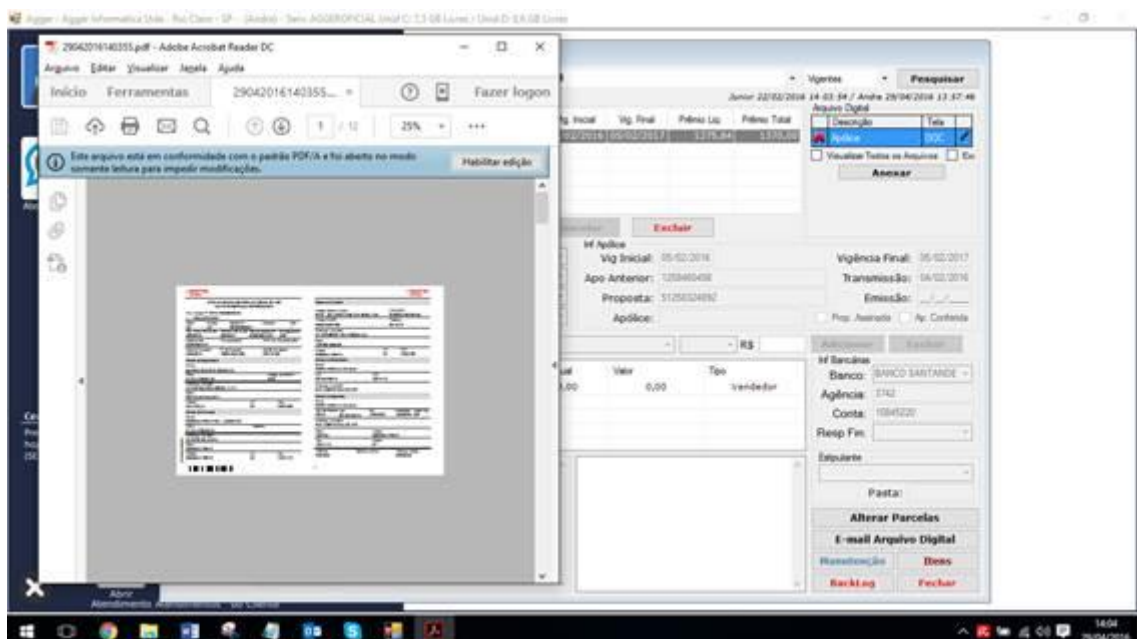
Aggar - Aggar Informatica Ltda - Rio Claro - SP - (Andra) - Seu AGGEROFICIAL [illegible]

29042016140355.pdf - Adobe Acrobat Reader DC

Arquivo Editar Visualizar Janela Ajuda

Início Ferramentas 29042016140355... × Fazer logon

1 / 12 25%

Este arquivo está em conformidade com o padrão PDF/A e foi aberto no modo somente leitura para impedir modificações.

Habilitar edição

Vigentes Pesquisar

Junior 22/02/2016 14:03:34 / Andre 29/04/2016 13:37:46

Arquivo Digital

| Descrição | Tela |
|---|---|
| Apólice | DOC |

Visualizar Todos os Arquivos

Anexar

| Vg. Inicial | Vg. Final | Prêmio Liq. | Prêmio Total |
|---|---|---|---|
| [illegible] | 05/02/2017 | 1275,84 | 1370,00 |

Excluir

Inf Apólice

Vig Inicial: 05/02/2016

Apo Anterior: 1258460498

Proposta: 51250324892

Apólice:

Vigência Final: 05/02/2017

Transmissão: 04/02/2016

Emissão: __/__/__

Prop. Assinada Ap. Conferida

R$

Adicionar Excluir

| Valor | Tipo |
|---|---|
| 0,00 | Vendedor |

Inf Bancárias

Banco: BANCO SANTANDE

Agência: 3742

Conta: 10845220

Resp Fin:

Estipulante

Pasta:

Alterar Parcelas

E-mail Arquivo Digital

Manutenção Bens

BackLog Fechar

Abrir

Atendimento

14:04
29/04/2016